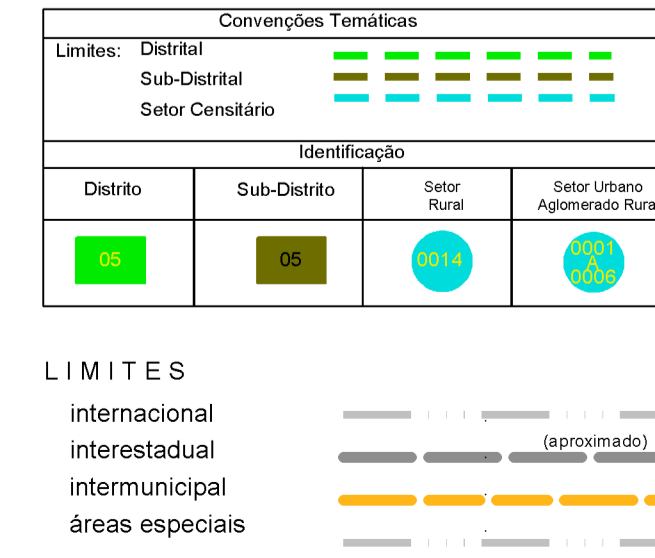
Convenções Temáticas

Limites: Distrital
Sub-Distrital
Setor Censitário

Identificação

| Distrito | Sub-Distrito | Setor Rural | Setor Urbano Aglomerado Rura |
|---|---|---|---|
| 05 | 05 | 0014 | 0001 A 0006 |

L I M I T E S

internacional
interestadual
intermunicipal
áreas especiais

(aproximado)